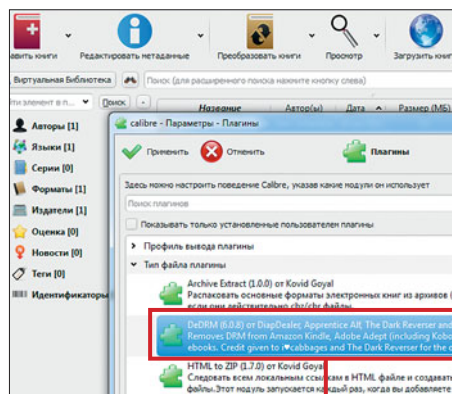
ьавить книги Редактировать метаданные Преобразовать книги Просмотр Загрузить книг

Виртуальная Библиотека Поиск (для расширенного поиска нажмите кнопку слева)

ти элемент в п... Поиск Название Автор(ы) Дата Размер (МБ)

Авторы [1]
Языки [1]
Серии [0]
Форматы [1]
Издатели [1]
Оценка [0]
Новости [0]
Теги [0]
Идентификаторы

calibre - Параметры - Плагины

Применить Отменить Плагины

Здесь можно настроить поведение Calibre, указав какие модули он использует

Поиск плагинов

Показывать только установленные пользователем плагины

Профиль вывода плагины

Тип файла плагины

Archive Extract (1.0.0) от Kovid Goyal
Распаковать основные форматы электронных книг из архивов (
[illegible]

DeDRM (6.0.8) от DiapDealer, Apprentice Alf, The Dark Reverser and
Removes DRM from Amazon Kindle, Adobe Adept (including Kobo
ebooks. Credit given to i♥cabbages and The Dark Reverser for the

HTML to ZIP (1.7.0) от Kovid Goyal
Следовать всем локальным ссылкам в HTML файле и создавать
файлы. Этот модуль запускается каждый раз, когда вы добавляете